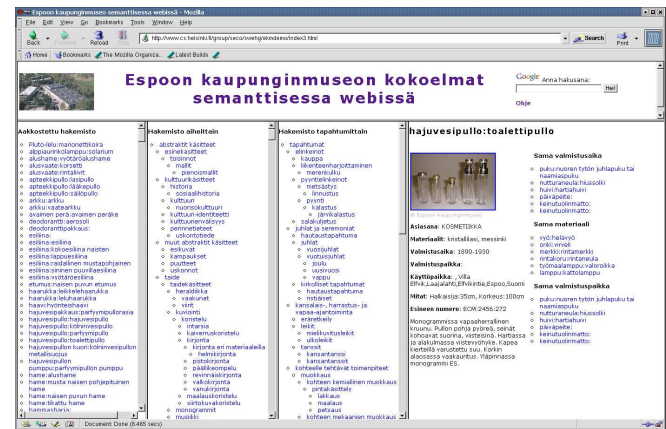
Espoon kaupunginmuseon semanttisessa webissä - Mozilla
File Edit View Go Bookmarks Tools Window Help
Back Reload http://www.cs.helsinki.fi/group/seco/sveng/ekm/demo/index3.html Search Print
Home Bookmarks The Mozilla Organiza... Latest Builds

Espoon kaupunginmuseon kokoelmat semanttisessa webissä

Google Anna hakusana:
Hae!
Ohje

Aakkostettu hakemisto
Pluto-lelu:marionettikoira
alpojauinkolemppu:solarium
alushame:syötäräalushame
alusvaate:korsetti
alusvaate:rintaliivit
apteekkipullo:lasipullo
apteekkipullo:lääkepullo
apteekkipullo:säilöpullo
arkku:arkku
arkku:vaatearkku
avaimen perä:avaimen peräke
deodorantti:aerosoli
deodoranttipakkaus:
esiliina:
esiliina:esiliina
esiliina:koloesiliina naisten
esiliina:lappuesiliina
esiliina:raidallinen mustapohjainen
esiliina:sininen puuvillaesiliina
esiliina:syötäräesiliina
etumus:naisen puvun etumus
haarukka:leikkelehaarukka
haarukka:leluhaarukka
haavi:hyönteishaavi
hajuvesipakkaus:parfyymipullorasia
hajuvesipullo:hajuvesipullo
hajuvesipullo:kölninvesipullo
hajuvesipullo:parfyymipullo
hajuvesipullo:toalettipullo
hajuvesipullo:kuori:kölninvesipullon metallisuojus
hajuvesipullo pumppu:parfyymipullo pumppu
hame:alushame
hame:musta naisen pohjepituinen hame
hame:naisen puvun hame
hame:tikattu hame
hammasharja:

Hakemisto aiheittain
abstraktit käsitteet
esinekäsitteet
toiminnot
mallit
pienoismallit
kulttuurikäsitteet
historia
sosiaalihistoria
kulttuuri
nuorisokulttuuri
kulttuuri-identiteetti
kulttuurivaikutteet
perinneteetteet
uskontotieteet
muut abstraktit käsitteet
esikuvat
kampaukset
puutteet
uskonnot
taide
taidekäsitteet
heraldiikka
vaakunat
viirit
kuvitaide
konstelu
intarsia
kaivemuskoristelu
kirjonta
kirjonta en materiaaleilla
helmikirjonta
pistokirjonta
päällikeompelu
reunakirjonta
valkokirjonta
vanukirjonta
maalauskoristelu
sirtolukoristelu
monogrammit
musiikki

Hakemisto tapahtumittain
tapahtumat
elinkeinot
kauppa
liikentaenharjoittaminen
merenkulku
pyyntielinkeinot
metsästys
linnustus
pyynti
kalastus
järvikalastus
salakuljetus
juhlat ja seremoniat
hautausseremoniat
juhlat
vuosijuhlat
vuotuisjuhlat
joulu
uusivuosi
vappu
kirkolliset tapahtumat
hautaustapahtuma
ristiäiset
kansalais-, harrastus- ja vapaa-ajantoiminta
eräretkeily
leikit
mielikuvitusleikit
ulkoleikit
tanssit
kansantanssit
kansantanssit
kohteelle tehtävät toimenpiteet
muokkaus
kohteen kemiallinen muokkaus
pintakäsittely
lakkaus
maalaus
petsaus
kohteen mekaaninen muokkaus

hajuvesipullo:toalettipullo

© Espoon kaupunginmuseo

Asiasana: KOSMETIIKKA
Materiaalit: kristallilasi, messinki
Valmistusaika: 1890-1930
Valmistuspaikka:
Käyttöpaikka: , Villa Elfvik,Laajalahti,Elfvikintie,Espoo,Suomi
Mitat: Halkaisija:35cm, Korkeus:100cm
Esineen numero: ECM:2456:272
Monogrammissa vapaaherrallinen kruunu. Pullon pohja pyöreä, seinät kohoavat suorina, viisteisinä. Harteissa ja alakulmassa viistevöyhkö. Kapea kierteellä varustettu suu. Korkin alaosassa vaakauurteet. Yläpinnassa monogrammi ES.

Sama valmistusaika
pukuin/naisten työn juhlapuku tai naamiaispuku
nutturaneula:hiussolki
huivi:hartiahuivi
päiväpeite:
keinutuolinmatto:
keinutuolinmatto:

Sama materiaali
vyö:helavyö
onki:virveli
neulankko:rintamerkki
merkki:rintamerkki
kinkaros:rintaneula
työmaalamppu:valorivikka
lamppu:kattolamppu

Sama valmistuspaikka
pukuin/naisten työn juhlapuku tai naamiaispuku
nutturaneula:hiussolki
huivi:hartiahuivi
päiväpeite:
keinutuolinmatto:
keinutuolinmatto:

Document: Done (8.465 secs)